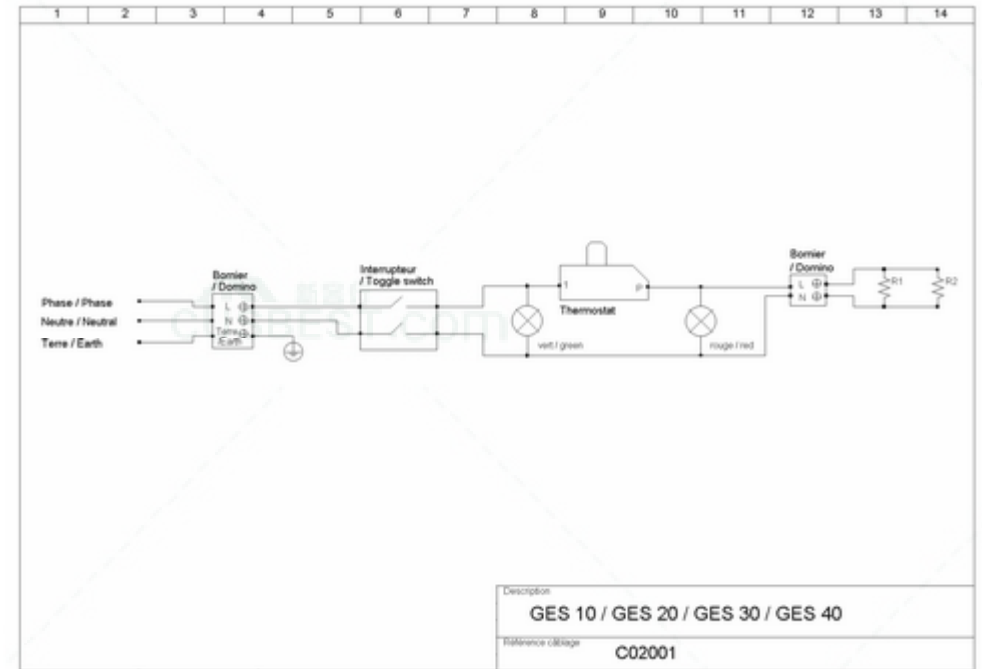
1 2 3 4 5 6 7 8 9 10 11 12 13 14

Bornier / Domino

Phase / Phase
Neutre / Neutral
Terre / Earth

L
N
Terre Earth

Interrupteur / Toggle switch

1
Thermostat
P

vert / green

rouge / red

Bornier / Domino
L
N

R1
R2

Description
GES 10 / GES 20 / GES 30 / GES 40

Référence câblage
C02001